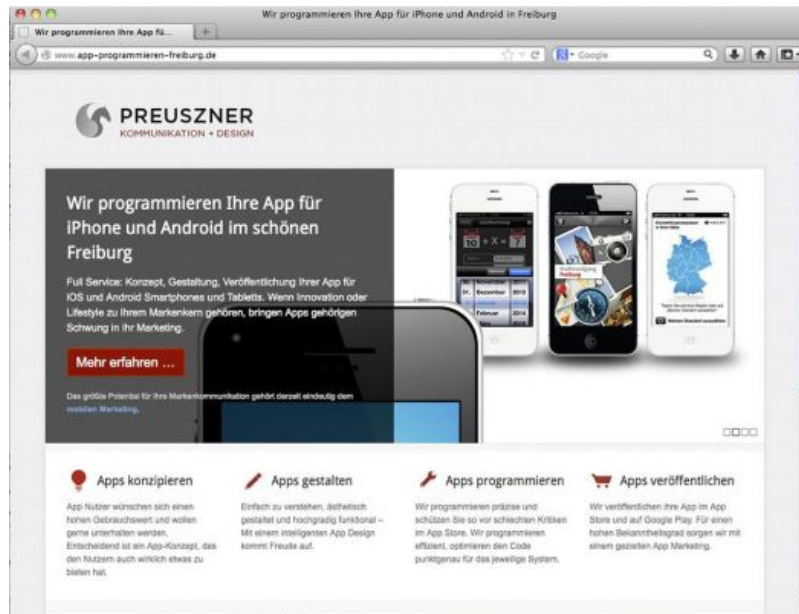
Wir programmieren Ihre App für iPhone und Android in Freiburg

Wir programmieren Ihre App fü...

www.app-programmieren-freiburg.de

Google

PREUSZNER
KOMMUNIKATION + DESIGN

Wir programmieren Ihre App für iPhone und Android im schönen Freiburg

Full Service: Konzept, Gestaltung, Veröffentlichung Ihrer App für iOS und Android Smartphones und Tabletts. Wenn Innovation oder Lifestyle zu Ihrem Markenkern gehören, bringen Apps gehörigen Schwung in Ihr Marketing.

Mehr erfahren ...

Das größte Potential für Ihre Markenkommunikation gehört derzeit eindeutig dem mobilen Marketing.

Apps konzipieren

App Nutzer wünschen sich einen hohen Gebrauchswert und wollen gerne unterhalten werden. Entscheidend ist ein App-Konzept, das den Nutzern auch wirklich etwas zu bieten hat.

Apps gestalten

Einfach zu verstehen, ästhetisch gestaltet und hochgradig funktional – Mit einem intelligenten App Design kommt Freude auf.

Apps programmieren

Wir programmieren präzise und schützen Sie so vor schlechten Kritiken im App Store. Wir programmieren effizient, optimieren den Code punktgenau für das jeweilige System.

Apps veröffentlichen

Wir veröffentlichen Ihre App im App Store und auf Google Play. Für einen hohen Bekanntheitsgrad sorgen wir mit einem gezielten App Marketing.